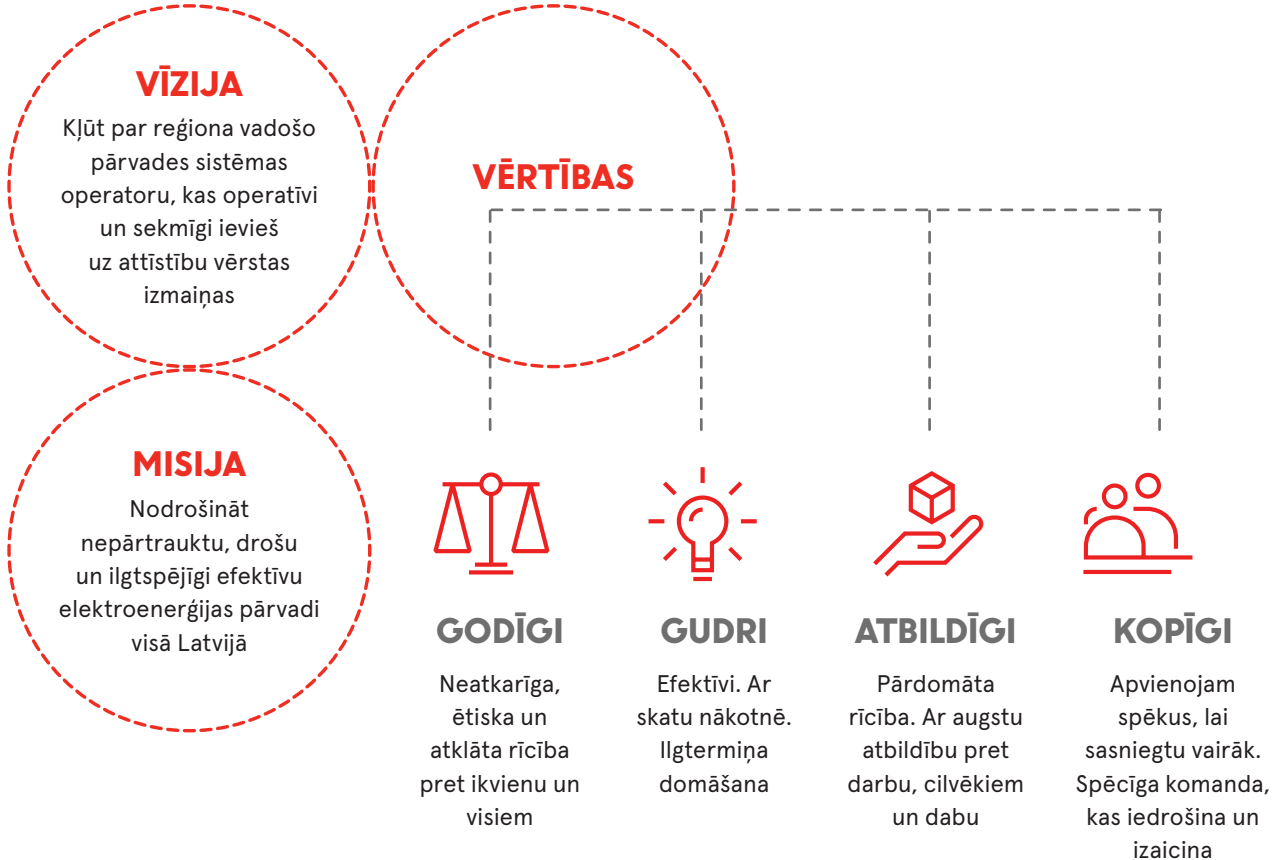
VĪZIJA

Kļūt par reģiona vadošo pārvades sistēmas operatoru, kas operatīvi un sekmīgi ievieš uz attīstību vērstas izmaiņas

VĒRTĪBAS

MISIJA

Nodrošināt nepārtrauktu, drošu un ilgtspējīgi efektīvu elektroenerģijas pārvadi visā Latvijā

GODĪGI

Neatkarīga, ētiska un atklāta rīcība pret ikvienu un visiem

GUDRI

Efektīvi. Ar skatu nākotnē. Ilgtermiņa domāšana

ATBILDĪGI

Pārdomāta rīcība. Ar augstu atbildību pret darbu, cilvēkiem un dabu

KOPĪGI

Apvienojam spēkus, lai sasniegtu vairāk. Spēcīga komanda, kas iedrošina un izaicina